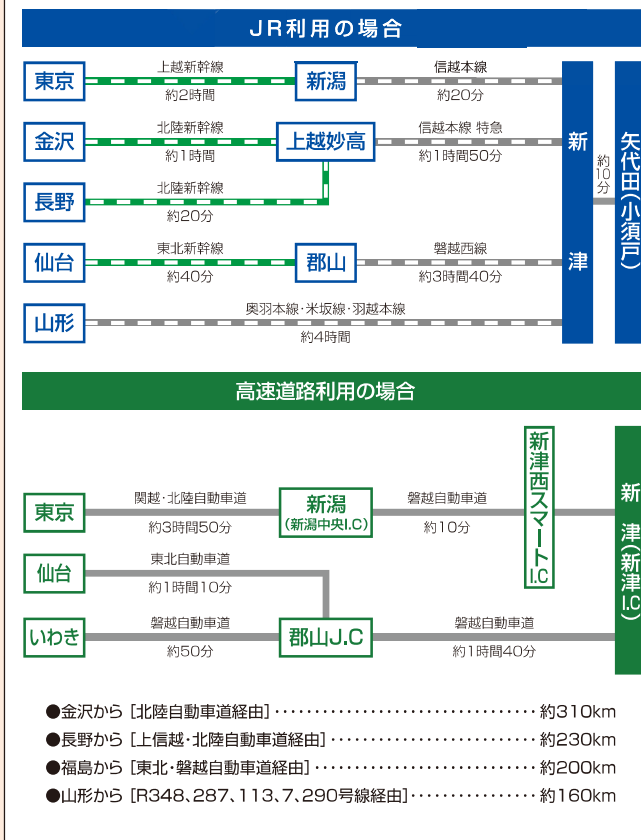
JR利用の場合

東京　上越新幹線　約2時間　新潟　信越本線　約20分

金沢　北陸新幹線　約1時間　上越妙高　信越本線 特急　約1時間50分

長野　北陸新幹線　約20分

仙台　東北新幹線　約40分　郡山　磐越西線　約3時間40分

山形　奥羽本線・米坂線・羽越本線　約4時間

新津　約10分　矢代田(小須戸)

高速道路利用の場合

東京　関越・北陸自動車道　約3時間50分　新潟（新潟中央I.C）　磐越自動車道　約10分　新津西スマートI.C

仙台　東北自動車道　約1時間10分

いわき　磐越自動車道　約50分　郡山J.C　磐越自動車道　約1時間40分

新津(新津I.C)

●金沢から［北陸自動車道経由］・・・・・・・・・・・・・・・・・・・・・・・・・・・・・・・・・約310km
●長野から［上信越・北陸自動車道経由］・・・・・・・・・・・・・・・・・・・・・・・・・・約230km
●福島から［東北・磐越自動車道経由］・・・・・・・・・・・・・・・・・・・・・・・・・・・約200km
●山形から［R348、287、113、7、290号線経由］・・・・・・・・・・・・・・・・・約160km